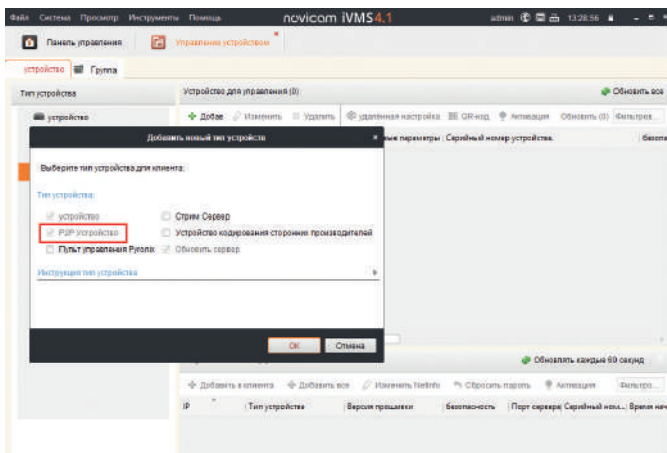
Файл Система Просмотр Инструменты Помощь novicam iVMS 4.1 admin 13:28:56

Панель управления Управление устройством

устройство Группа

Тип устройства

устройство

Устройство для управления (0)

Обновить все

Добав Изменить Удалить удаленная настройка QR-код Активация Обновить (0) Фильтров

...ые параметры Серийный номер устройства Безопа...

Добавить новый тип устройства

Выберите тип устройства для клиента:

Тип устройства:

устройство

Стрим Сервер

P2P Устройство

Устройство кодирования сторонних производителей

Пульт управления Рулон

Облачный сервер

Инструкция тип устройства

ОК Отмена

Обновлять каждые 60 секунд

Добавить в клиента Добавить все Изменить Netinfo Сбросить пароль Активация Фильтро...

IP Тип устройства Версия прошивки Безопасность Порт сервера Серийный ном... Время на...